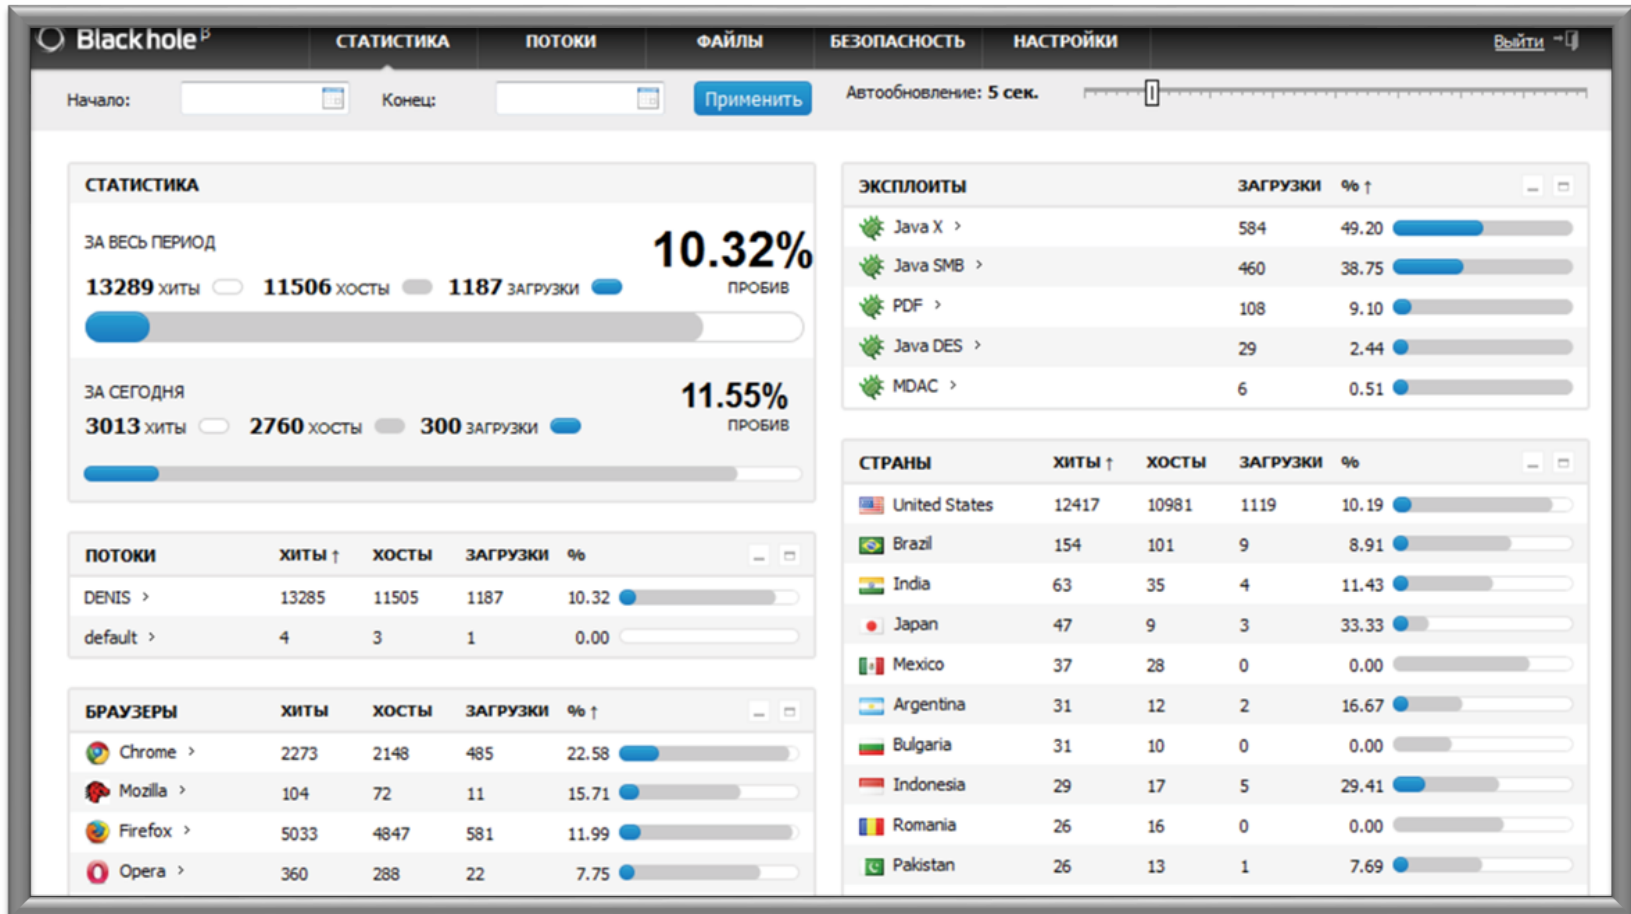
Blackhole $^{\beta}$ СТАТИСТИКА ПОТОКИ ФАЙЛЫ БЕЗОПАСНОСТЬ НАСТРОЙКИ Выйти

Начало: Конец: Применить Автообновление: 5 сек.

СТАТИСТИКА

ЗА ВЕСЬ ПЕРИОД
13289 хиты 11506 хосты 1187 загрузки
10.32%
ПРОБИВ

ЗА СЕГОДНЯ
3013 хиты 2760 хосты 300 загрузки
11.55%
ПРОБИВ

| ПОТОКИ | ХИТЫ ↑ | ХОСТЫ | ЗАГРУЗКИ | % |
|---|---|---|---|---|
| DENIS › | 13285 | 11505 | 1187 | 10.32 |
| default › | 4 | 3 | 1 | 0.00 |

| БРАУЗЕРЫ | ХИТЫ | ХОСТЫ | ЗАГРУЗКИ | % ↑ |
|---|---|---|---|---|
| Chrome › | 2273 | 2148 | 485 | 22.58 |
| Mozilla › | 104 | 72 | 11 | 15.71 |
| Firefox › | 5033 | 4847 | 581 | 11.99 |
| Opera › | 360 | 288 | 22 | 7.75 |

| ЭКСПЛОИТЫ | ЗАГРУЗКИ | % ↑ |
|---|---|---|
| Java X › | 584 | 49.20 |
| Java SMB › | 460 | 38.75 |
| PDF › | 108 | 9.10 |
| Java DES › | 29 | 2.44 |
| MDAC › | 6 | 0.51 |

| СТРАНЫ | ХИТЫ ↑ | ХОСТЫ | ЗАГРУЗКИ | % |
|---|---|---|---|---|
| United States | 12417 | 10981 | 1119 | 10.19 |
| Brazil | 154 | 101 | 9 | 8.91 |
| India | 63 | 35 | 4 | 11.43 |
| Japan | 47 | 9 | 3 | 33.33 |
| Mexico | 37 | 28 | 0 | 0.00 |
| Argentina | 31 | 12 | 2 | 16.67 |
| Bulgaria | 31 | 10 | 0 | 0.00 |
| Indonesia | 29 | 17 | 5 | 29.41 |
| Romania | 26 | 16 | 0 | 0.00 |
| Pakistan | 26 | 13 | 1 | 7.69 |